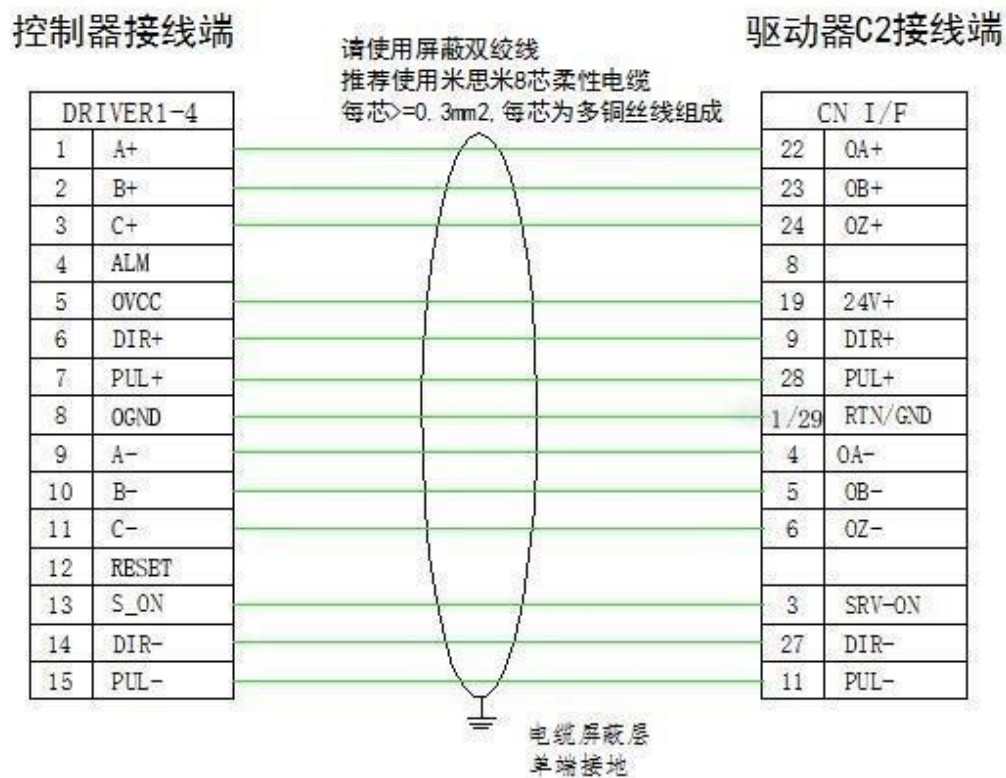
控制器接线端

请使用屏蔽双绞线
推荐使用米思米8芯柔性电缆
每芯>=0.3mm2,每芯为多铜丝线组成

驱动器C2接线端

| DRIVER1-4 | |
|---|---|
| 1 | A+ |
| 2 | B+ |
| 3 | C+ |
| 4 | ALM |
| 5 | OVCC |
| 6 | DIR+ |
| 7 | PUL+ |
| 8 | OGND |
| 9 | A- |
| 10 | B- |
| 11 | C- |
| 12 | RESET |
| 13 | S_ON |
| 14 | DIR- |
| 15 | PUL- |

| CN I/F | |
|---|---|
| 22 | OA+ |
| 23 | OB+ |
| 24 | OZ+ |
| 8 | |
| 19 | 24V+ |
| 9 | DIR+ |
| 28 | PUL+ |
| 1/29 | RTN/GND |
| 4 | OA- |
| 5 | OB- |
| 6 | OZ- |
| | |
| 3 | SRV-ON |
| 27 | DIR- |
| 11 | PUL- |

电缆屏蔽层
单端接地